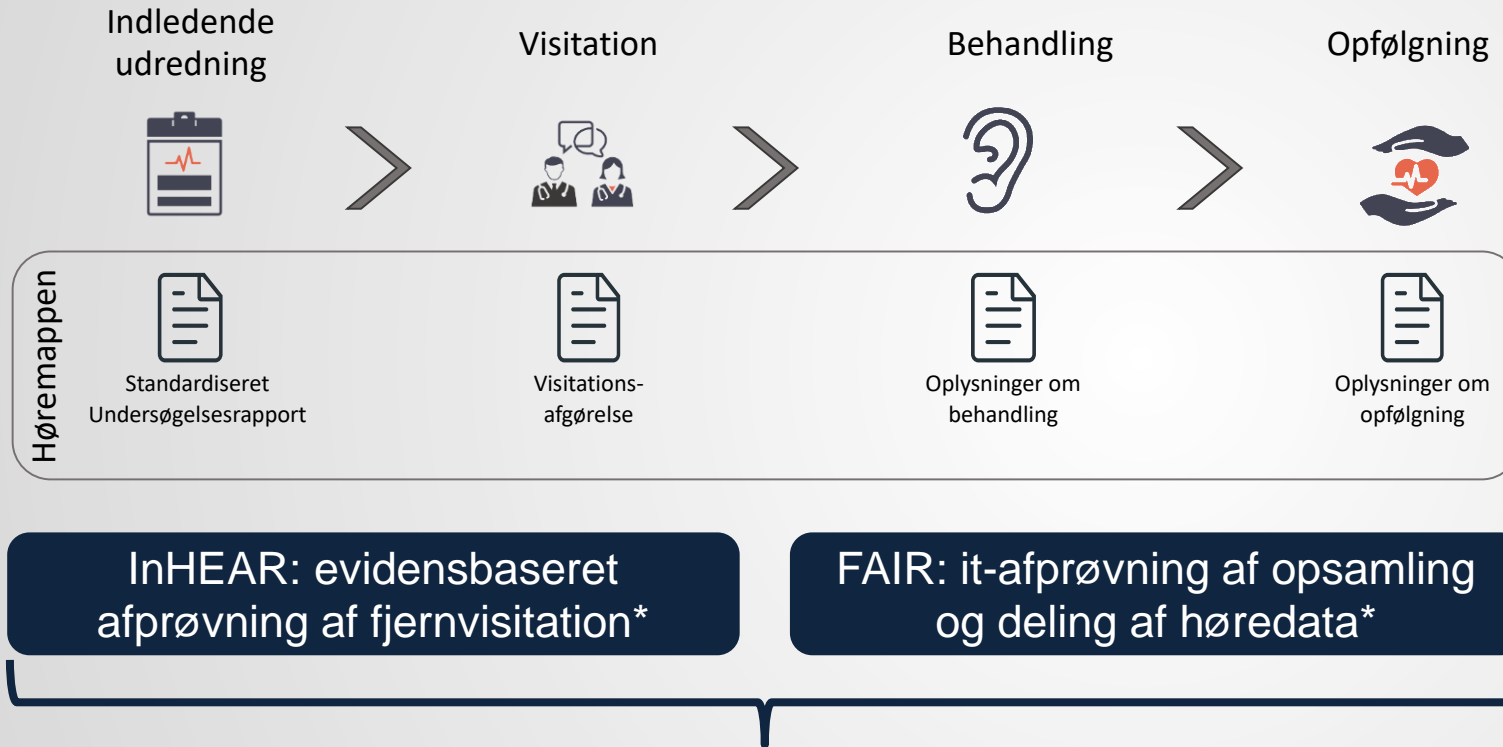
Indledende udredning

Visitation

Behandling

Opfølgning

Høremappen

Standardiseret Undersøgelsesrapport

Visitations-afgørelse

Oplysninger om behandling

Oplysninger om opfølgning

InHEAR: evidensbaseret afprøvning af fjernvisitation*

FAIR: it-afprøvning af opsamling og deling af høredata*